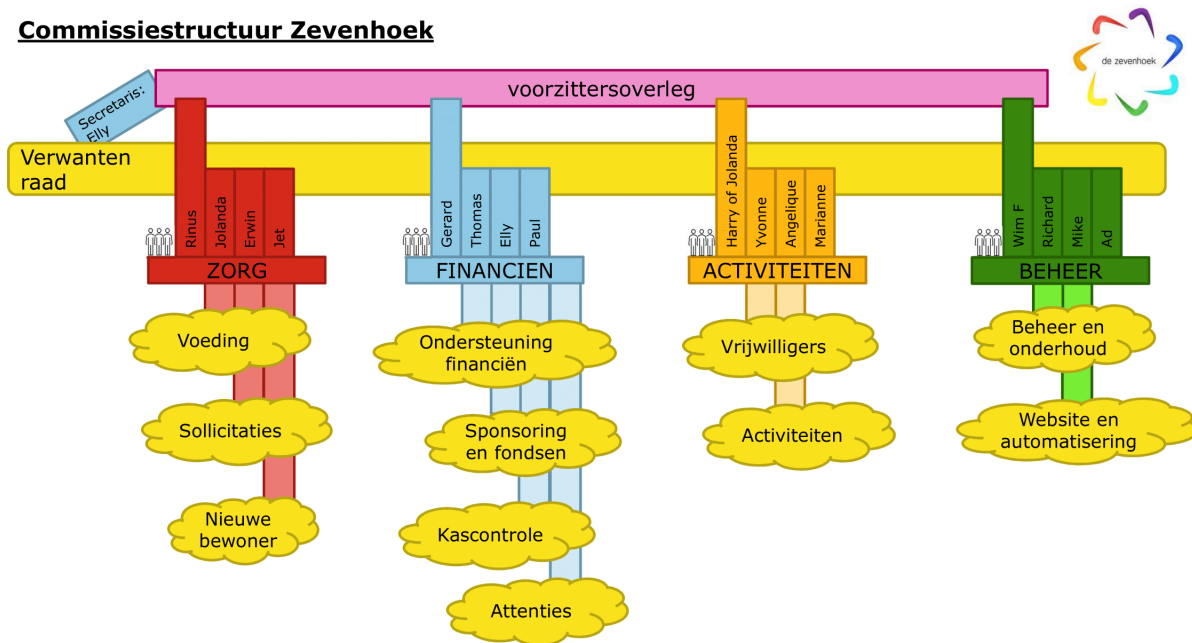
Commissiestructuur Zevenhoek

de zevenhoek

Secretaris: Elly

voorzittersoverleg

Verwanten raad

Rinus
Jolanda
Erwin
Jet

ZORG

Voeding

Sollicitaties

Nieuwe bewoner

Gerard
Thomas
Elly
Paul

FINANCIEN

Ondersteuning financiën

Sponsoring en fondsen

Kascontrole

Attenties

Harry of Jolanda
Yvonne
Angelique
Marianne

ACTIVITEITEN

Vrijwilligers

Activiteiten

Wim F
Richard
Mike
Ad

BEHEER

Beheer en onderhoud

Website en automatisering